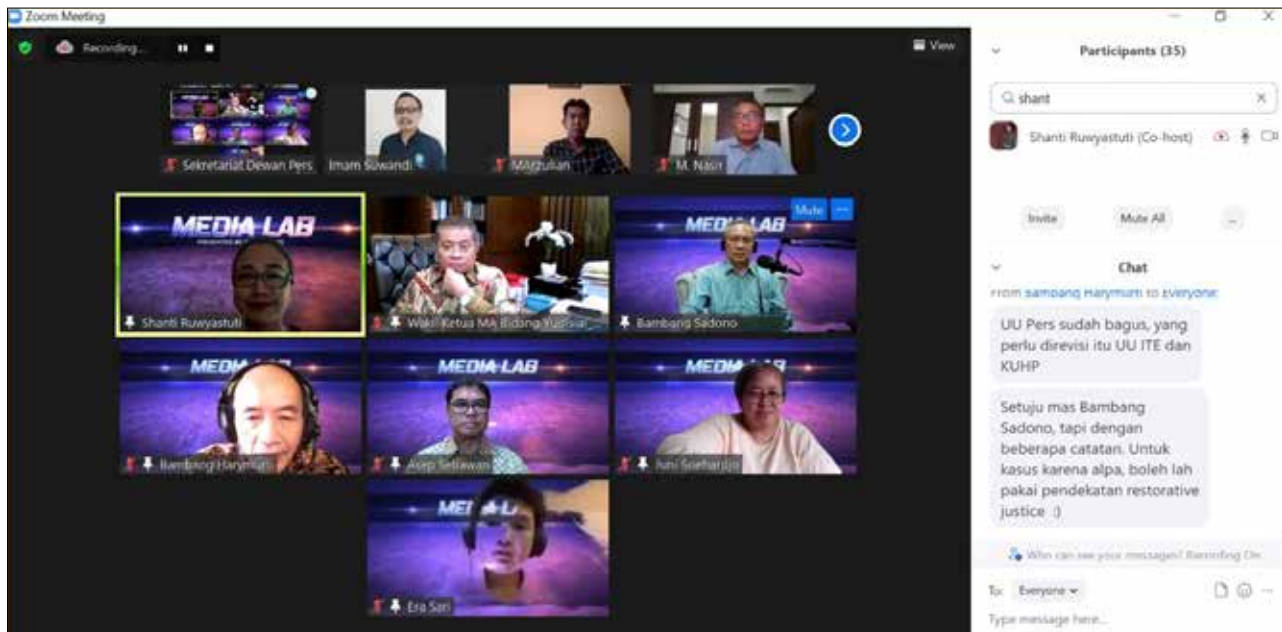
Zoom Meeting

Recording...

View

Sekretariat Dewan Pers

Imam Suwandi

Marzulian

M. Nasir

MEDIA LAB

Shanti Ruwyastuti

Wakil Ketua MA Bidang Yudisial

MEDIA LAB

Mute

Bambang Sadono

MEDIA LAB

Bambang Harymurti

MEDIA LAB

Asep Setiawan

MEDIA LAB

Juni Soehardjo

MEDIA LAB

Era Sari

Participants (35)

shant

Shanti Ruwyastuti (Co-host)

Invite

Mute All

...

Chat

From Bambang Harymurti to Everyone:

UU Pers sudah bagus, yang perlu direvisi itu UU ITE dan KUHP

Setuju mas Bambang Sadono, tapi dengan beberapa catatan. Untuk kasus karena alpa, boleh lah pakai pendekatan restorative justice :)

Who can see your messages? Recording On

To: Everyone

Type message here...